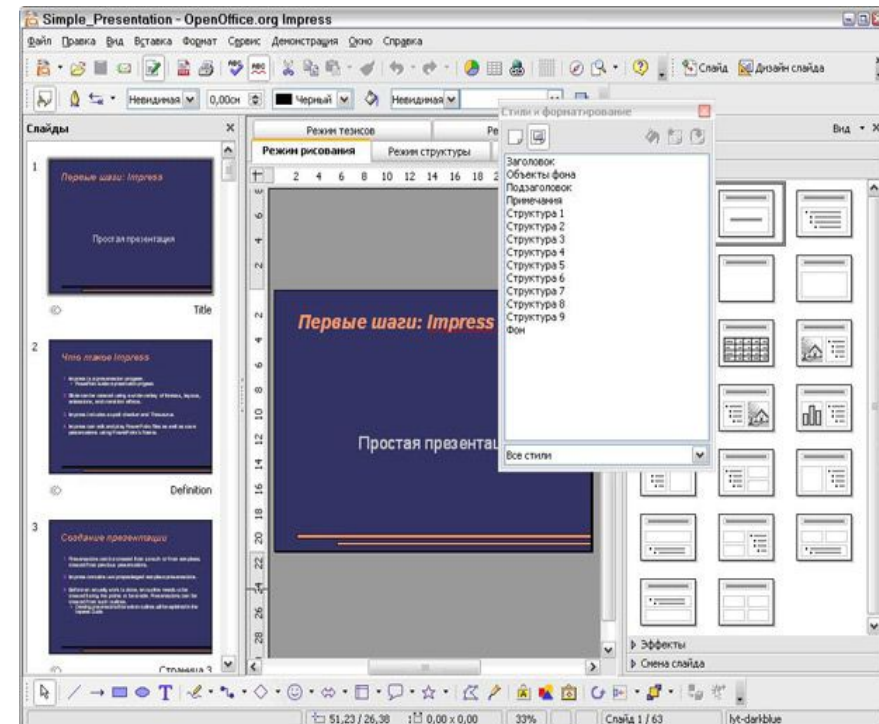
Simple_Presentation - OpenOffice.org Impress

Файл Правка Вид Вставка Формат Сервис Демонстрация Окно Справка

Слайд Дизайн слайда

Невидимая 0,00см Черный Невидимая

Слайды

Режим тезисов

Режим рисования Режим структуры

Стили и форматирование

Вид

1

Первые шаги: Impress

Простая презентация

Title

2

Что такое Impress

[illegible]

Definition

3

Создание презентации

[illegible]

Страница 3

2 4 6 8 10 12 14 16 18 2

Первые шаги: Impress

Простая презентац

Заголовок
Объекты фона
Подзаголовок
Примечания
Структура 1
Структура 2
Структура 3
Структура 4
Структура 5
Структура 6
Структура 7
Структура 8
Структура 9
Фон

Все стили

Эффекты

Смена слайда

51,23 / 26,38 0,00 x 0,00 33% Слайд 1 / 63 lyt-darkblue